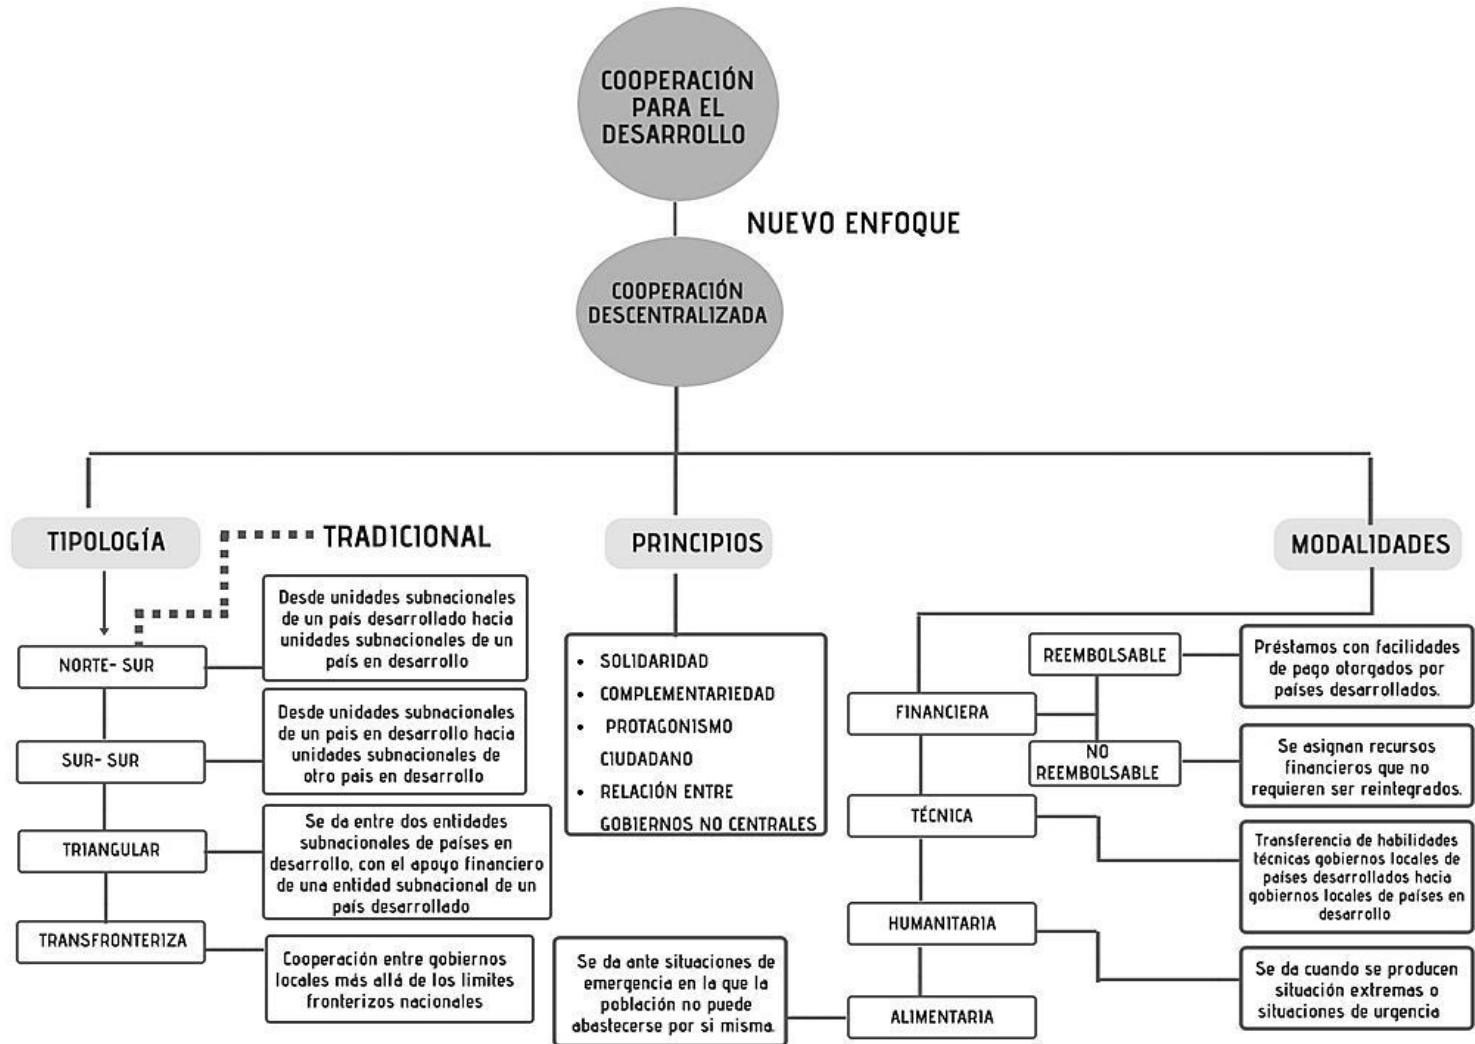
COOPERACIÓN PARA EL DESARROLLO

NUEVO ENFOQUE

COOPERACIÓN DESCENTRALIZADA

TIPOLOGÍA

TRADICIONAL

NORTE- SUR

Desde unidades subnacionales de un país desarrollado hacia unidades subnacionales de un país en desarrollo

SUR- SUR

Desde unidades subnacionales de un país en desarrollo hacia unidades subnacionales de otro país en desarrollo

TRIANGULAR

Se da entre dos entidades subnacionales de países en desarrollo, con el apoyo financiero de una entidad subnacional de un país desarrollado

TRANSFRONTERIZA

Cooperación entre gobiernos locales más allá de los limites fronterizos nacionales

PRINCIPIOS

• SOLIDARIDAD
• COMPLEMENTARIEDAD
• PROTAGONISMO CIUDADANO
• RELACIÓN ENTRE GOBIERNOS NO CENTRALES

Se da ante situaciones de emergencia en la que la población no puede abastecerse por si misma.

MODALIDADES

FINANCIERA

REEMBOLSABLE

Préstamos con facilidades de pago otorgados por países desarrollados.

NO REEMBOLSABLE

Se asignan recursos financieros que no requieren ser reintegrados.

TÉCNICA

Transferencia de habilidades técnicas gobiernos locales de países desarrollados hacia gobiernos locales de países en desarrollo

HUMANITARIA

Se da cuando se producen situación extremas o situaciones de urgencia

ALIMENTARIA